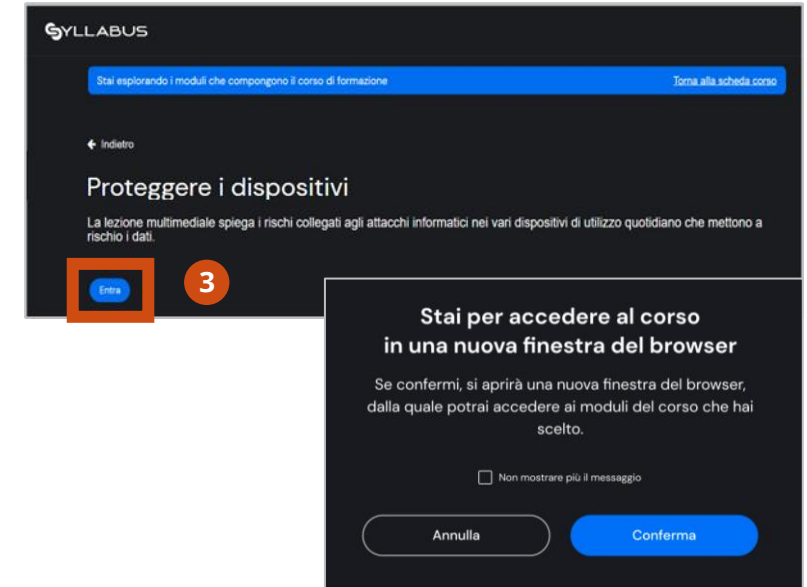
SYLLABUS

Stai esplorando i moduli che compongono il corso di formazione

Torna alla scheda corso

← Indietro

Proteggere i dispositivi

La lezione multimediale spiega i rischi collegati agli attacchi informatici nei vari dispositivi di utilizzo quotidiano che mettono a rischio i dati.

Entra

3

Stai per accedere al corso in una nuova finestra del browser

Se confermi, si aprirà una nuova finestra del browser, dalla quale potrai accedere ai moduli del corso che hai scelto.

Non mostrare più il messaggio

Annulla

Conferma